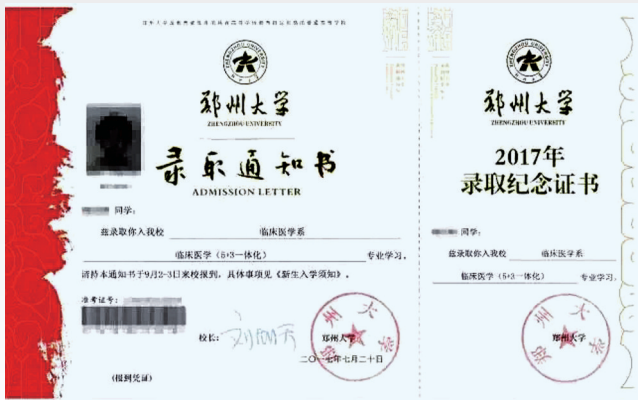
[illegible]

郑州大学
ZHENGZHOU UNIVERSITY

录取通知书
ADMISSION LETTER

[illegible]同学：

兹录取你入我校 临床医学系

临床医学（5+3一体化） 专业学习。

请持本通知书于9月2-3日来校报到，具体事项见《新生入学须知》。

准考证号：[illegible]

校长：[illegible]

郑州大学

二〇一七年七月二十日

（报到凭证）

郑州大学
ZHENGZHOU UNIVERSITY

2017年
录取纪念证书

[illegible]同学：

兹录取你入我校 临床医学系

临床医学（5+3一体化） 专业学习。

郑州大学